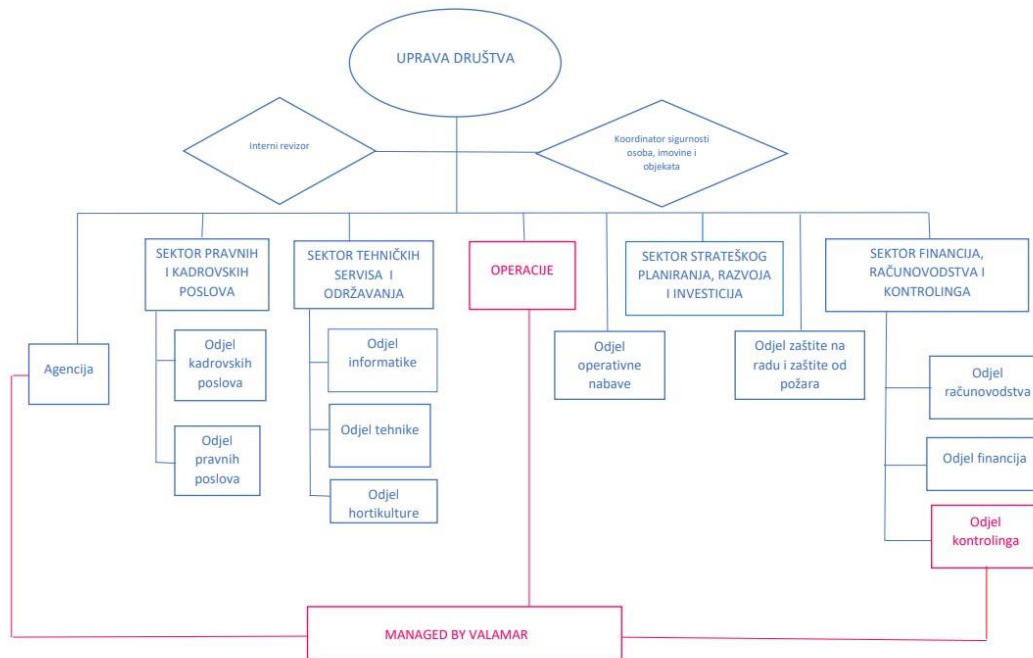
UPRAVA DRUŠTVA

Interni revizor

Koordinator sigurnosti osoba, imovine i objekata

Agencija

SEKTOR PRAVNIH I KADROVSKIH POSLOVA

Odjel kadrovskih poslova

Odjel pravnih poslova

SEKTOR TEHNIČKIH SERVISA I ODRŽAVANJA

Odjel informatike

Odjel tehnike

Odjel hortikulture

OPERACIJE

Odjel operativne nabave

SEKTOR STRATEŠKOG PLANIRANJA, RAZVOJA I INVESTICIJA

Odjel zaštite na radu i zaštite od požara

SEKTOR FINANCIJA, RAČUNOVODSTVA I KONTROLINGA

Odjel računovodstva

Odjel financija

Odjel kontrolinga

MANAGED BY VALAMAR